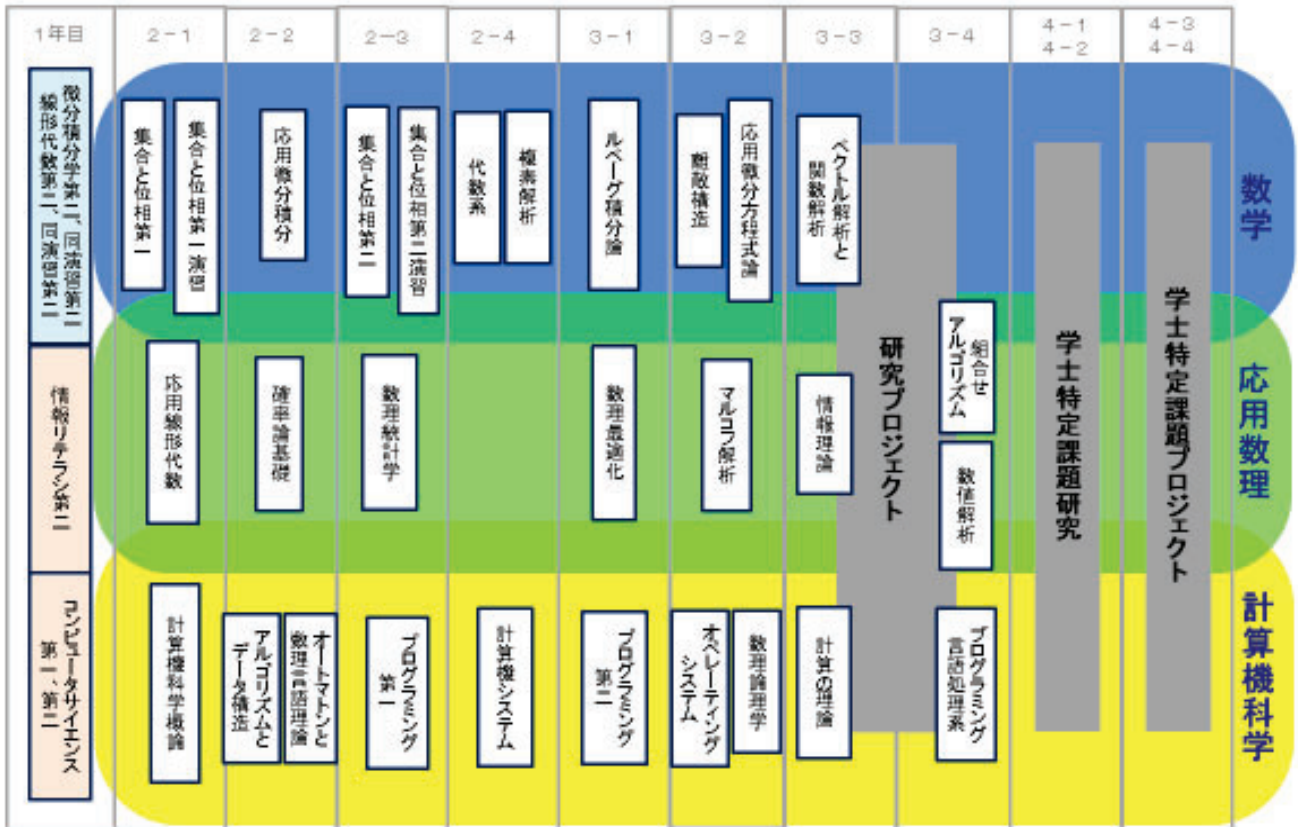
| 1年目 | 2－1 | 2－2 | 2－3 | 2－4 | 3－1 | 3－2 | 3－3 | 3－4 | 4－1 4－2 | 4－3 4－4 |
|---|---|---|---|---|---|---|---|---|---|---|

微分積分学第二、同演習第二 線形代数第二、同演習第二

集合と位相第一
集合と位相第一演習
応用微分積分
集合と位相第二
集合と位相第二演習
代数系
複素解析
ルベーグ積分論
離散構造
応用微分方程式論
ベクトル解析と関数解析

数学

情報リテラシ第二

応用線形代数
確率論基礎
数理統計学
数理最適化
マルコフ解析
情報理論
組合せアルゴリズム
数値解析

研究プロジェクト

学士特定課題研究

学士特定課題プロジェクト

応用数理

コンピュータサイエンス第一、第二

計算機科学概論
アルゴリズムとデータ構造
オートマトンと数理言語理論
プログラミング第一
計算機システム
プログラミング第二
オペレーティングシステム
数理論理学
計算の理論
プログラミング言語処理系

計算機科学